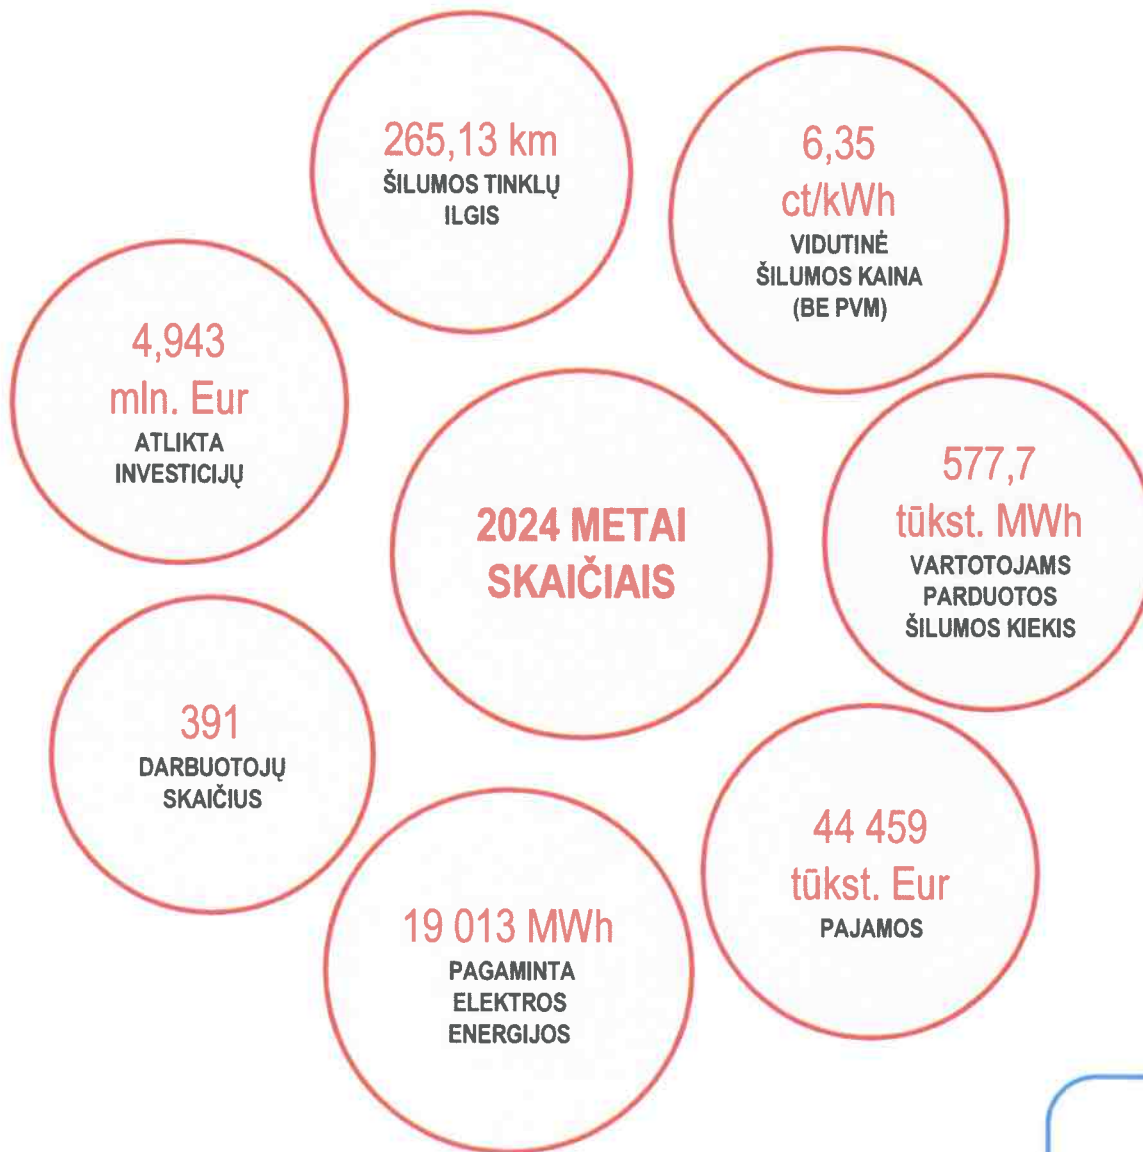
2024 METAI SKAIČIAIS

265,13 km
ŠILUMOS TINKLŲ ILGIS

6,35 ct/kWh
VIDUTINĖ ŠILUMOS KAINA (BE PVM)

4,943 mln. Eur
ATLIKTA INVESTICIJŲ

577,7 tūkst. MWh
VARTOTOJAMS PARDUOTOS ŠILUMOS KIEKIS

391
DARBUOTOJŲ SKAIČIUS

44 459 tūkst. Eur
PAJAMOS

19 013 MWh
PAGAMINTA ELEKTROS ENERGIJOS